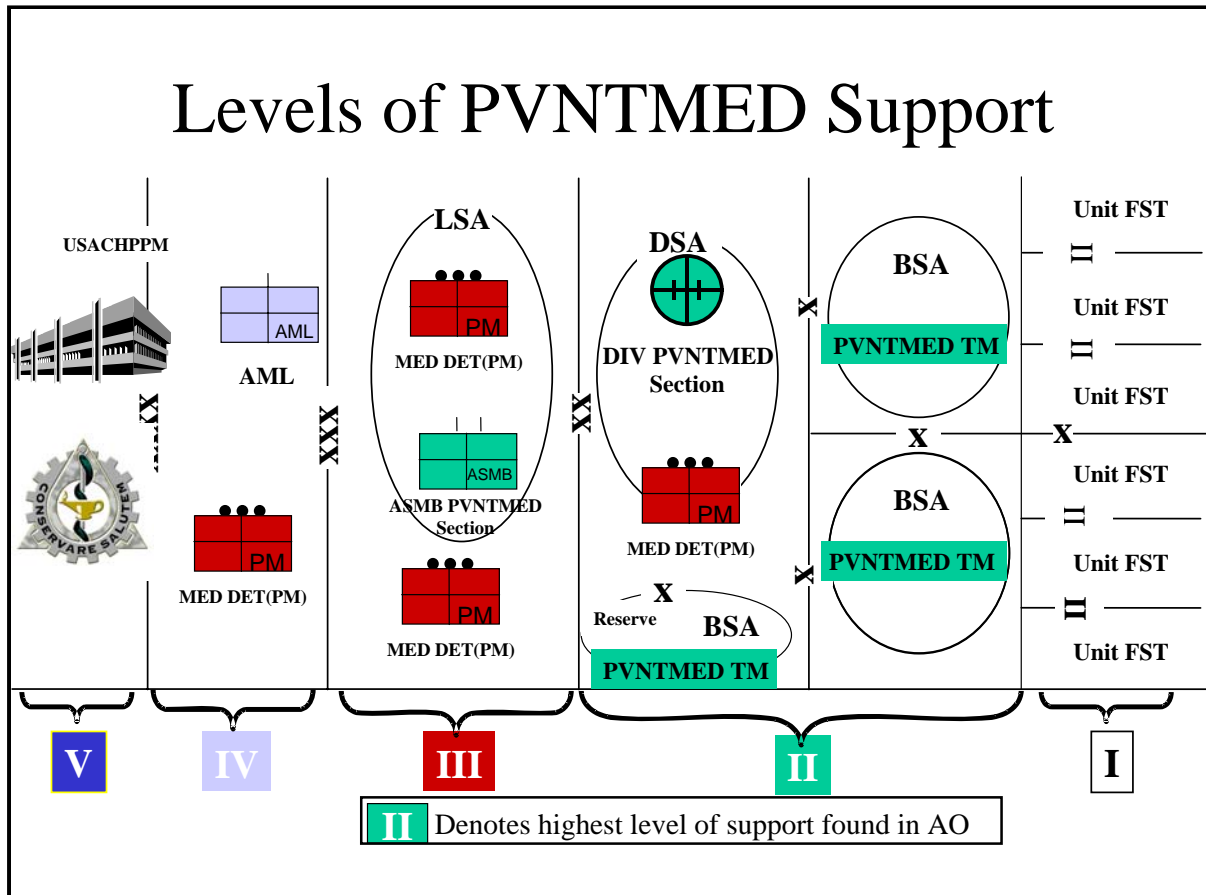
Levels of PVNTMED Support

USACHPPM

CONSERVARE SALUTEM

XX

AML

AML

PM

MED DET(PM)

XXX

LSA

PM

MED DET(PM)

ASMB

ASMB PVNTMED Section

PM

MED DET(PM)

XX

DSA

DIV PVNTMED Section

PM

MED DET(PM)

X

Reserve

BSA

PVNTMED TM

X

BSA

PVNTMED TM

X

X

BSA

PVNTMED TM

X

Unit FST

II

Unit FST

II

Unit FST

Unit FST

II

Unit FST

II

Unit FST

V

IV

III

II

I

II Denotes highest level of support found in AO